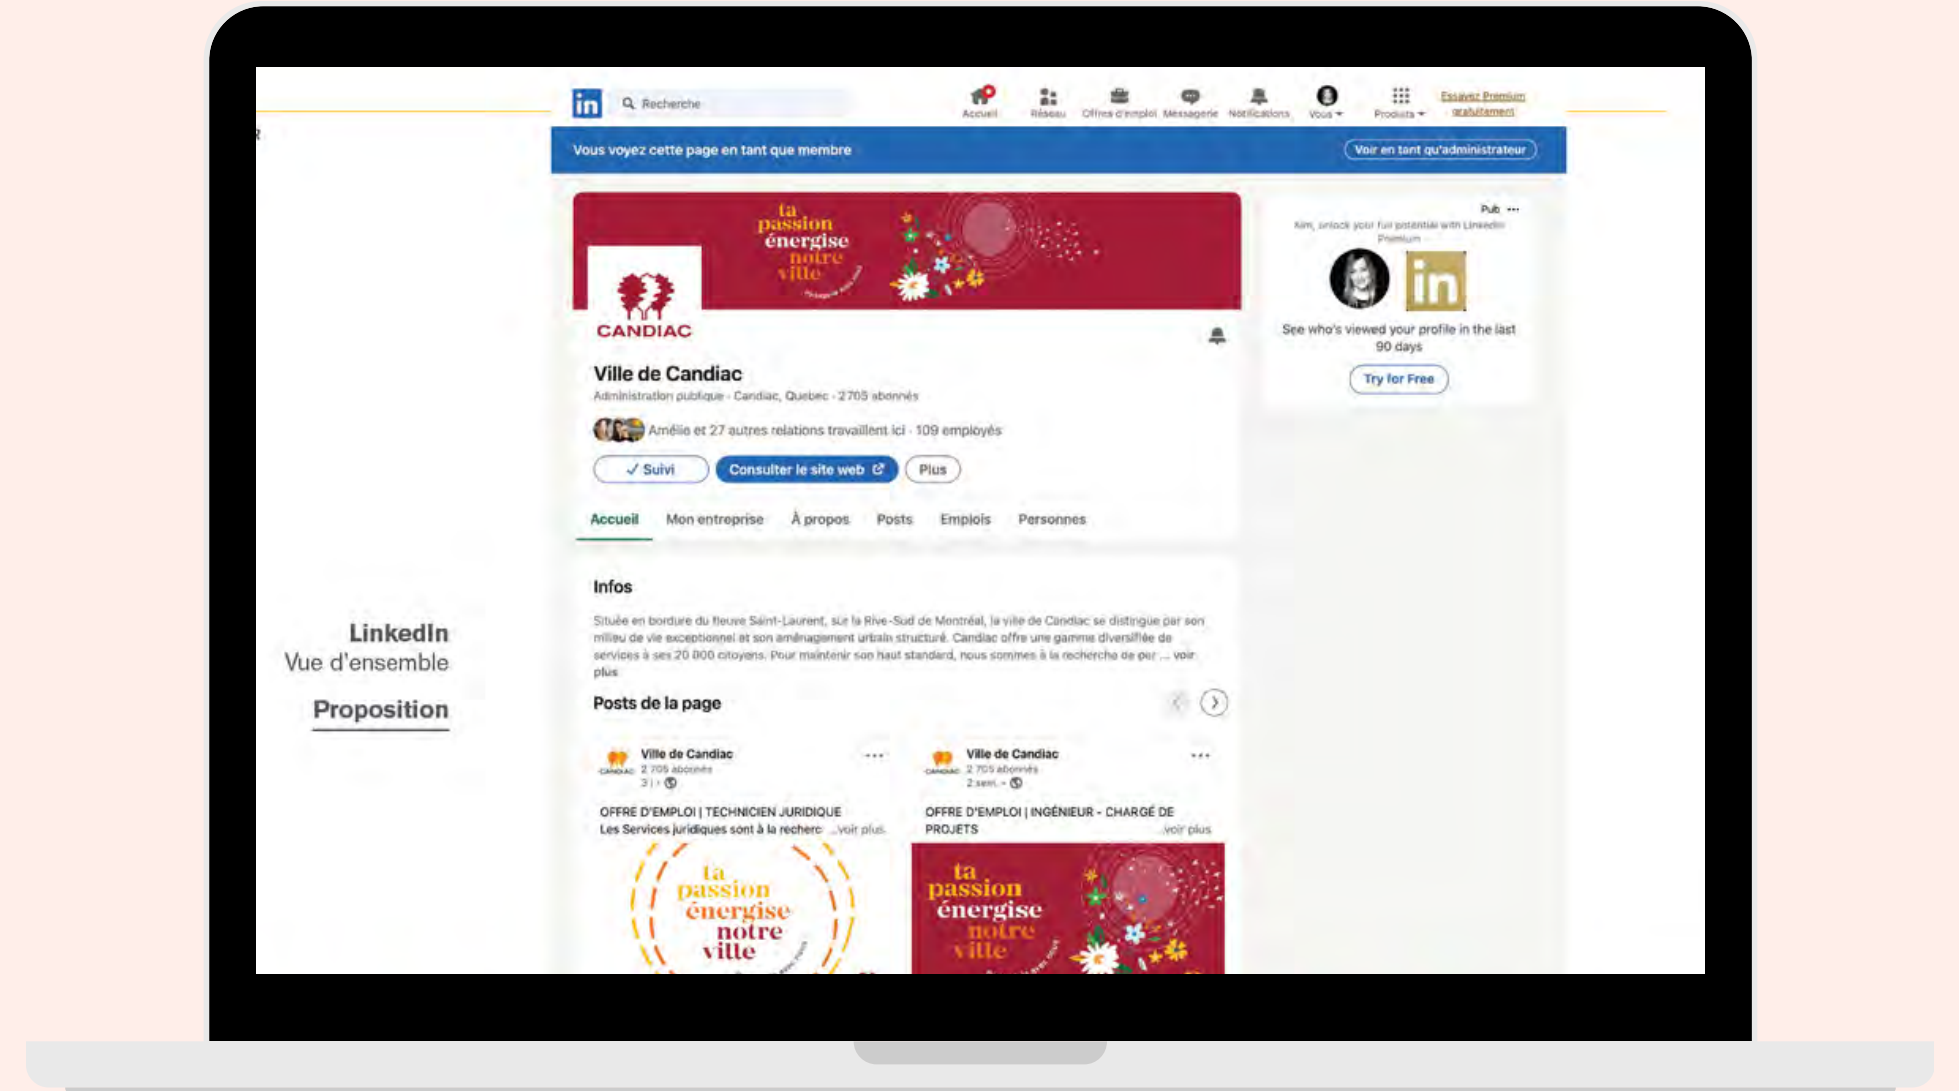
LinkedIn
Vue d'ensemble

Proposition

Recherche

Accueil Réseau Offres d'emploi Messagerie Notifications Vous Produits

Essayez Premium gratuitement

Vous voyez cette page en tant que membre

Voir en tant qu'administrateur

ta passion énergise notre ville

CANDIAC

Ville de Candiac

Administration publique · Candiac, Quebec · 2 705 abonnés

Amélie et 27 autres relations travaillent ici · 109 employés

✓ Suivi Consulter le site web Plus

Accueil Mon entreprise À propos Posts Emplois Personnes

Infos

Située en bordure du fleuve Saint-Laurent, sur la Rive-Sud de Montréal, la ville de Candiac se distingue par son milieu de vie exceptionnel et son aménagement urbain structuré. Candiac offre une gamme diversifiée de services à ses 20 000 citoyens. Pour maintenir son haut standard, nous sommes à la recherche de per ... voir plus

Posts de la page

Ville de Candiac
2 705 abonnés
3 j ·

OFFRE D'EMPLOI | TECHNICIEN JURIDIQUE
Les Services juridiques sont à la recherc ...voir plus

ta passion énergise notre ville

Ville de Candiac
2 705 abonnés
2 sem. ·

OFFRE D'EMPLOI | INGÉNIEUR - CHARGÉ DE PROJETS ...voir plus

ta passion énergise notre ville

Pub ···
Kim, unlock your full potential with LinkedIn Premium

See who's viewed your profile in the last 90 days

Try for Free